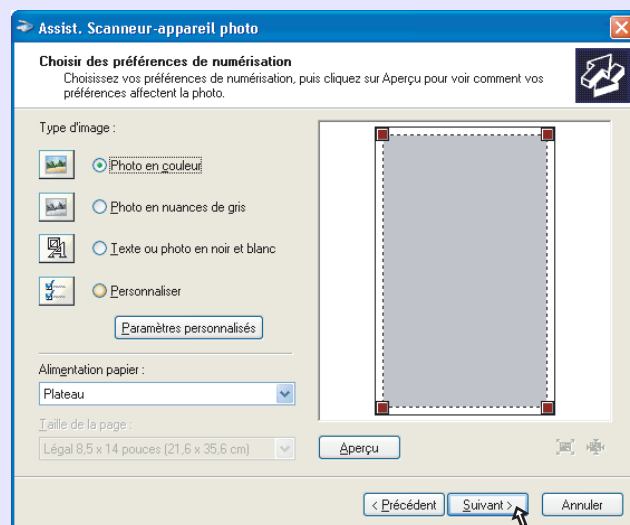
Assist. Scanneur-appareil photo

Choisir des préférences de numérisation
Choisissez vos préférences de numérisation, puis cliquez sur Aperçu pour voir comment vos préférences affectent la photo.

Type d'image :

Photo en couleur

Photo en nuances de gris

Texte ou photo en noir et blanc

Personnaliser

Paramètres personnalisés

Alimentation papier :

Plateau

Taille de la page :

Légal 8,5 x 14 pouces (21,6 x 35,6 cm)

Aperçu

< Précédent

Suivant >

Annuler